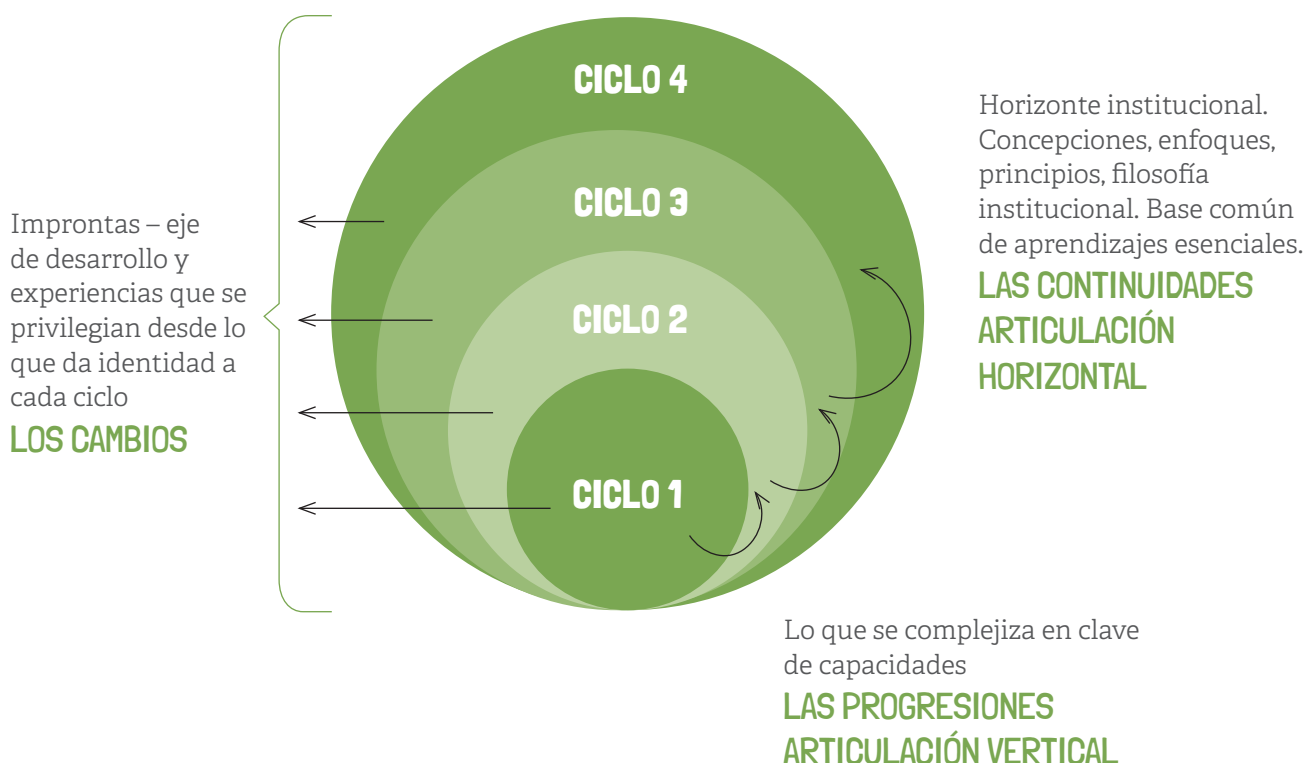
CICLO 4

CICLO 3

CICLO 2

CICLO 1

Improntas – eje de desarrollo y experiencias que se privilegian desde lo que da identidad a cada ciclo
LOS CAMBIOS

Horizonte institucional. Concepciones, enfoques, principios, filosofía institucional. Base común de aprendizajes esenciales.
LAS CONTINUIDADES
ARTICULACIÓN HORIZONTAL

Lo que se complejiza en clave de capacidades
LAS PROGRESIONES
ARTICULACIÓN VERTICAL